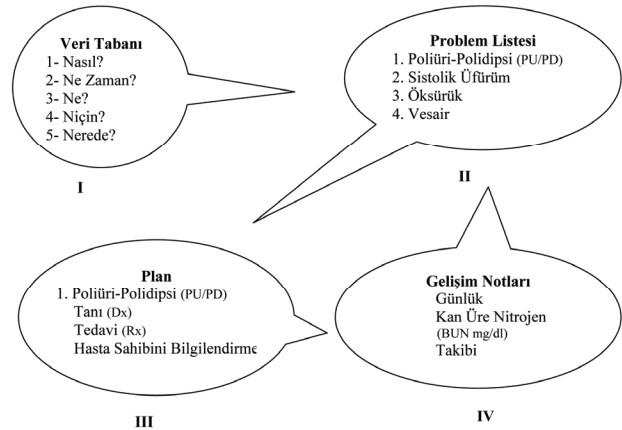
Veri Tabanı
1- Nasıl?
2- Ne Zaman?
3- Ne?
4- Niçin?
5- Nerede?

I

Problem Listesi
1. Poliüri-Polidipsi (PU/PD)
2. Sistolik Üfürüm
3. Öksürük
4. Vesair

II

Plan
1. Poliüri-Polidipsi (PU/PD)
Tanı (Dx)
Tedavi (Rx)
Hasta Sahibini Bilgilendirme

III

Gelişim Notları
Günlük
Kan Üre Nitrojen (BUN mg/dl)
Takibi

IV